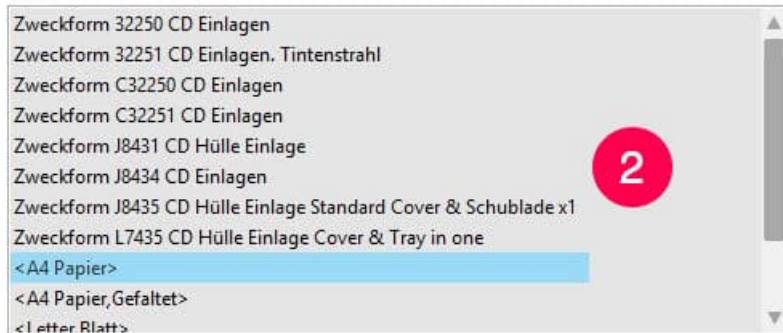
Zweckform 32250 CD Einlagen
Zweckform 32251 CD Einlagen, Tintenstrahl
Zweckform C32250 CD Einlagen
Zweckform C32251 CD Einlagen
Zweckform J8431 CD Hülle Einlage
Zweckform J8434 CD Einlagen
Zweckform J8435 CD Hülle Einlage Standard Cover & Schublade x1
Zweckform L7435 CD Hülle Einlage Cover & Tray in one
<A4 Papier>
<A4 Papier,Gefaltet>
<Letter Blatt>

2